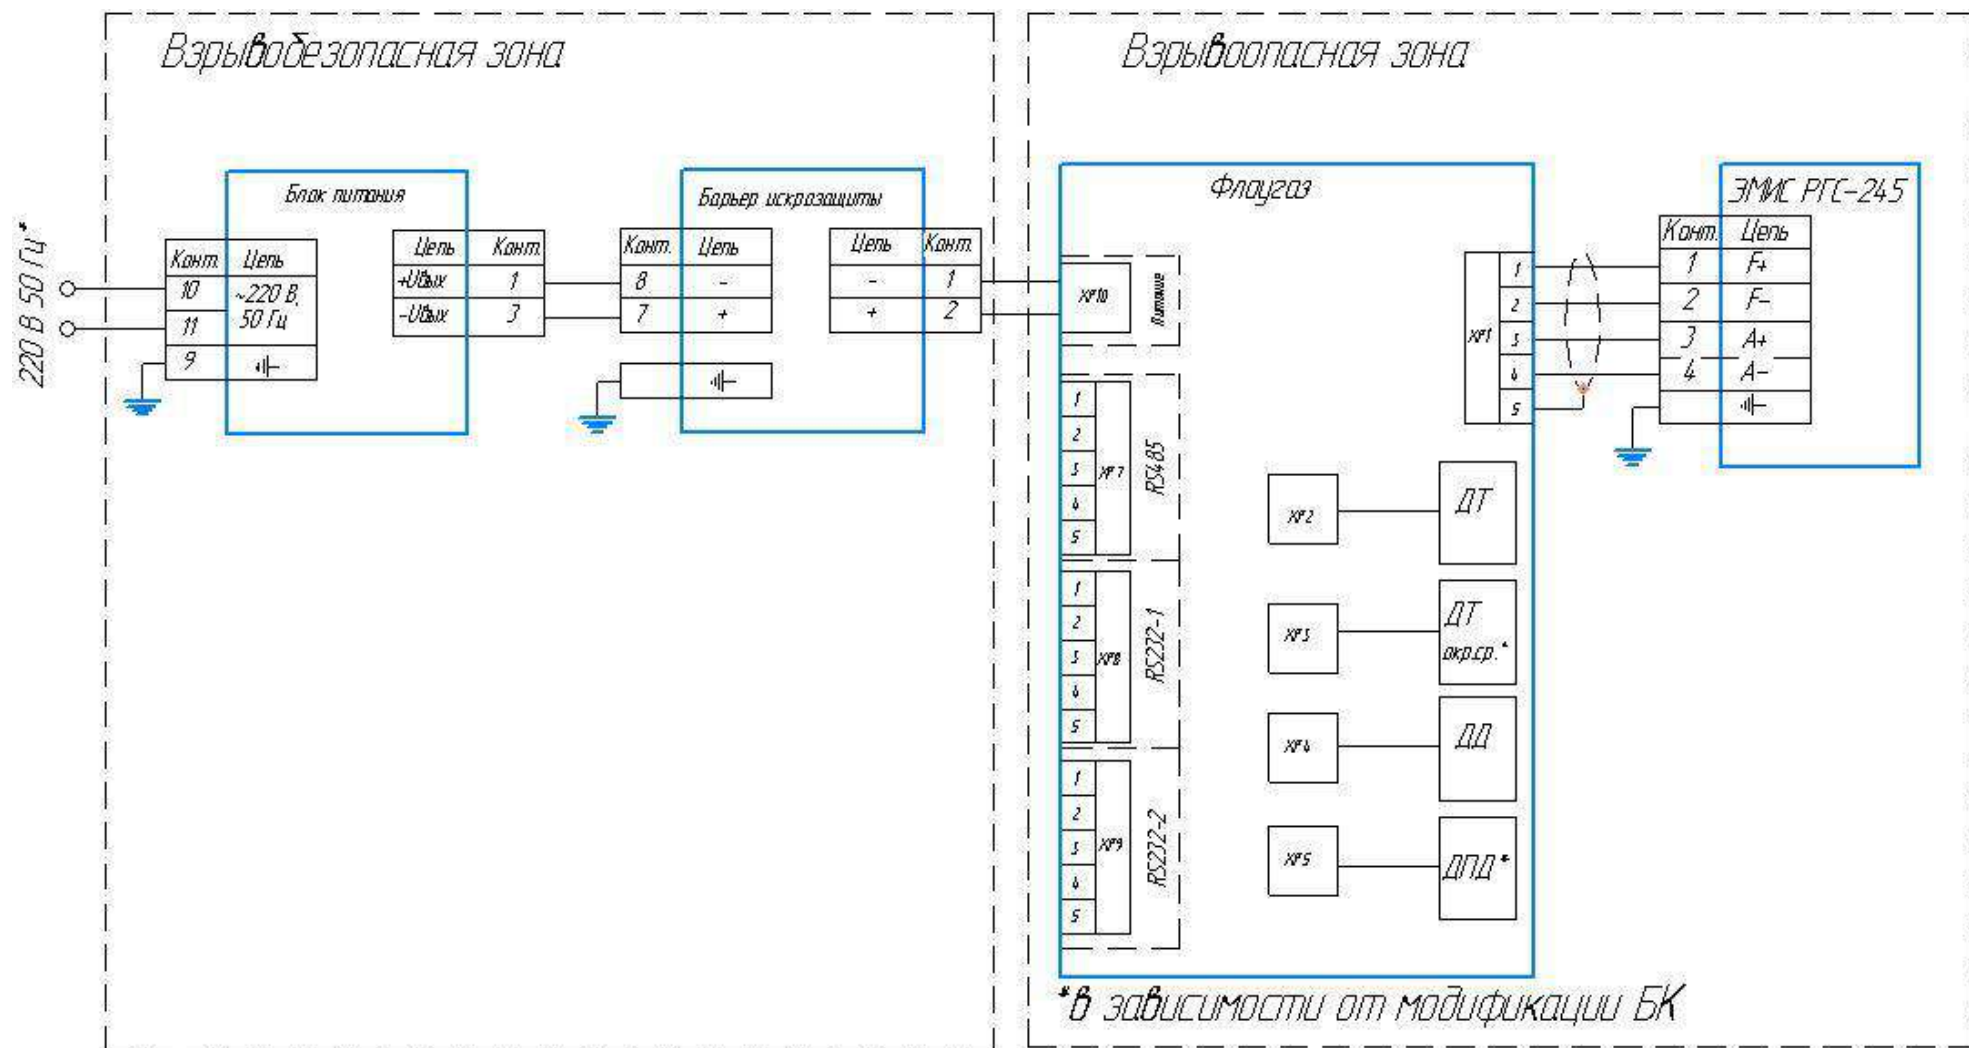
Взрывобезопасная зона

Взрывоопасная зона

220 В 50 Гц*

Блок питания

| Конт. | Цепь |
|---|---|
| 10 | ~220 В, 50 Гц |
| 11 | |
| 9 | ⏚ |

| Цепь | Конт. |
|---|---|
| +Uвых | 1 |
| -Uвых | 3 |

Барьер искрозащиты

| Конт. | Цепь |
|---|---|
| 8 | - |
| 7 | + |
| | ⏚ |

| Цепь | Конт. |
|---|---|
| - | 1 |
| + | 2 |

Флоугаз

XP10 Питание

1 2 3 4 5 XP7 RS485

1 2 3 4 5 XP8 RS232-1

1 2 3 4 5 XP9 RS232-2

XP1 1 2 3 4 5

XP2 ДТ

XP3 ДТ окр.ср.*

XP4 ДД

XP5 ДПД*

ЭМИС РГС-245

| Конт. | Цепь |
|---|---|
| 1 | F+ |
| 2 | F- |
| 3 | A+ |
| 4 | A- |
| | ⏚ |

*В зависимости от модификации БК